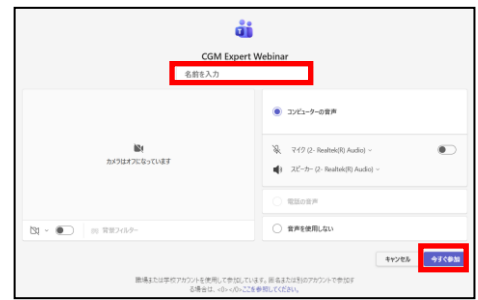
CGM Expert Webinar

名前を入力

カメラはオフになっています

背景フィルター

コンピューターの音声

マイク (2- Realtek(R) Audio)

スピーカー (2- Realtek(R) Audio)

電話の音声

音声を使用しない

キャンセル

今すぐ参加

職場または学校アカウントを使用して参加しています。新名または別のアカウントで参加する場合は、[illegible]ここを参照してください。